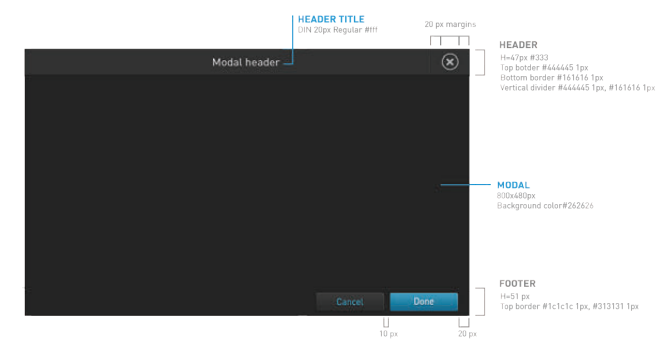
HEADER TITLE
DIN 20px Regular #fff

20 px margins

HEADER
H=47px #333
Top border #444445 1px
Bottom border #161616 1px
Vertical divider #444445 1px, #161616 1px

Modal header

MODAL
800x480px
Background color#262626

FOOTER
H=51 px
Top border #1c1c1c 1px, #313131 1px

Cancel

Done

10 px

20 px